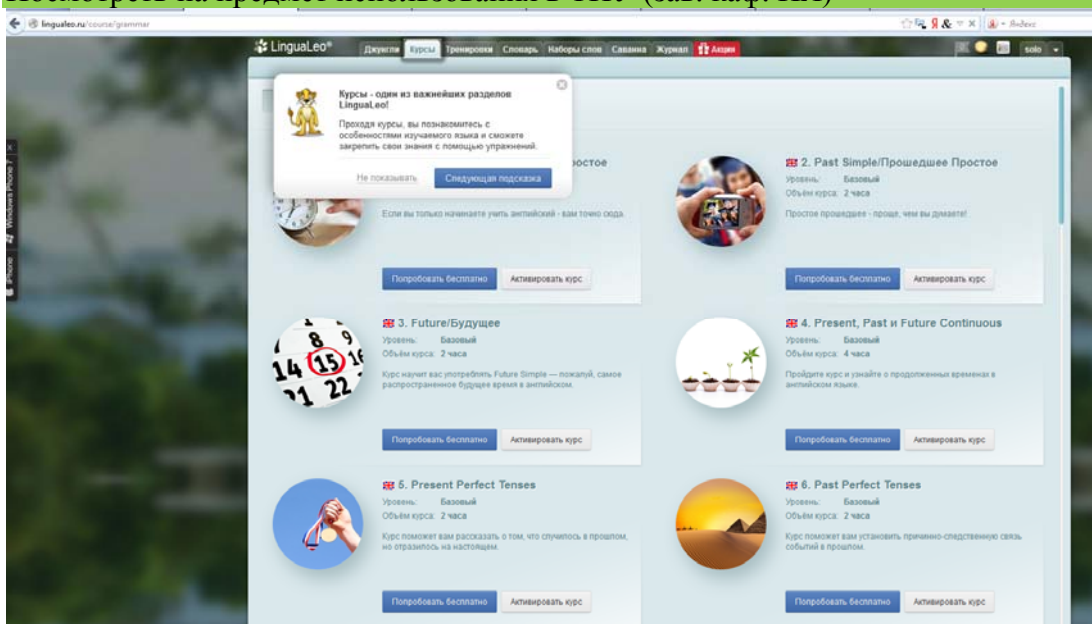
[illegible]

lingualeo.ru/course/grammar

LinguaLeo

Джунгли | Курсы | Тренировки | Словарь | Наборы слов | Саванна | Журнал | Акция

solo

Курсы - один из важнейших разделов LinguaLeo!

Проходя курсы, вы познакомитесь с особенностями изучаемого языка и сможете закрепить свои знания с помощью упражнений.

Не показывать | Следующая подсказка

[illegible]остое

Если вы только начинаете учить английский - вам точно сюда.

Попробовать бесплатно | Активировать курс

2. Past Simple/Прошедшее Простое

Уровень: Базовый

Объём курса: 2 часа

Простое прошедшее - проще, чем вы думаете!

Попробовать бесплатно | Активировать курс

3. Future/Будущее

Уровень: Базовый

Объём курса: 2 часа

Курс научит вас употреблять Future Simple — пожалуй, самое распространенное будущее время в английском.

Попробовать бесплатно | Активировать курс

4. Present, Past и Future Continuous

Уровень: Базовый

Объём курса: 4 часа

Пройдите курс и узнайте о продолженных временах в английском языке.

Попробовать бесплатно | Активировать курс

5. Present Perfect Tenses

Уровень: Базовый

Объём курса: 2 часа

Курс поможет вам рассказать о том, что случилось в прошлом, но отразилось на настоящем.

Попробовать бесплатно | Активировать курс

6. Past Perfect Tenses

Уровень: Базовый

Объём курса: 2 часа

Курс поможет вам установить причинно-следственную связь событий в прошлом.

Попробовать бесплатно | Активировать курс